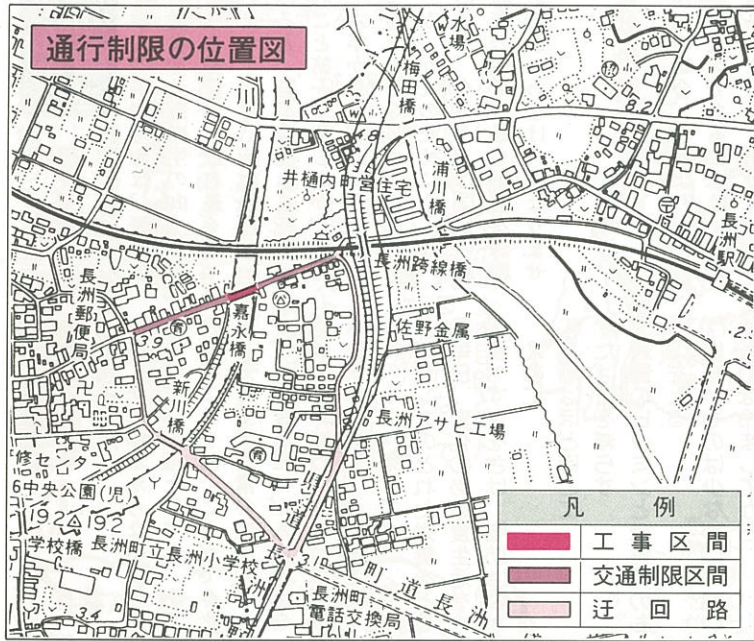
通行制限の位置図

水場
梅田橋
8.2
井樋内町営住宅
浦川橋
長州駅
長州跨線橋
長州郵便局
嘉永橋
3.9
佐野金属
新川橋
長州アサヒ工場
修センター
6中央公園(児)
19.2 19.2
学校橋 長州町立長州小学校
3.4
長州町電話交換局
町道長洲

| 凡例 | |
|---|---|
| | 工事区間 |
| | 交通制限区間 |
| | 迂回路 |